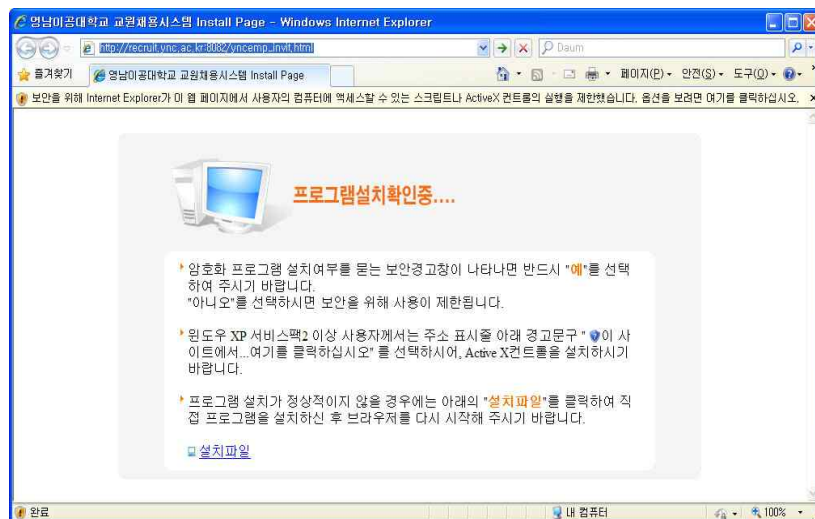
영남이공대학교 교원채용시스템 Install Page - Windows Internet Explorer

http://recruit.ync.ac.kr:8082/yncemp_invit.html

Daum

즐겨찾기

영남이공대학교 교원채용시스템 Install Page

페이지(P) 안전(S) 도구(O)

보안을 위해 Internet Explorer가 이 웹 페이지에서 사용자의 컴퓨터에 액세스할 수 있는 스크립트나 ActiveX 컨트롤의 실행을 제한했습니다. 옵션을 보려면 여기를 클릭하십시오.

프로그램설치확인중....

암호화 프로그램 설치여부를 묻는 보안경고창이 나타나면 반드시 "예"를 선택하여 주시기 바랍니다.
"아니오"를 선택하시면 보안을 위해 사용이 제한됩니다.

윈도우 XP 서비스팩2 이상 사용자께서는 주소 표시줄 아래 경고문구 "이 사이트에서...여기를 클릭하십시오" 를 선택하시어, Active X컨트롤을 설치하시기 바랍니다.

프로그램 설치가 정상적이지 않을 경우에는 아래의 "설치파일"를 클릭하여 직접 프로그램을 설치하신 후 브라우저를 다시 시작해 주시기 바랍니다.

설치파일

완료

내 컴퓨터

100%